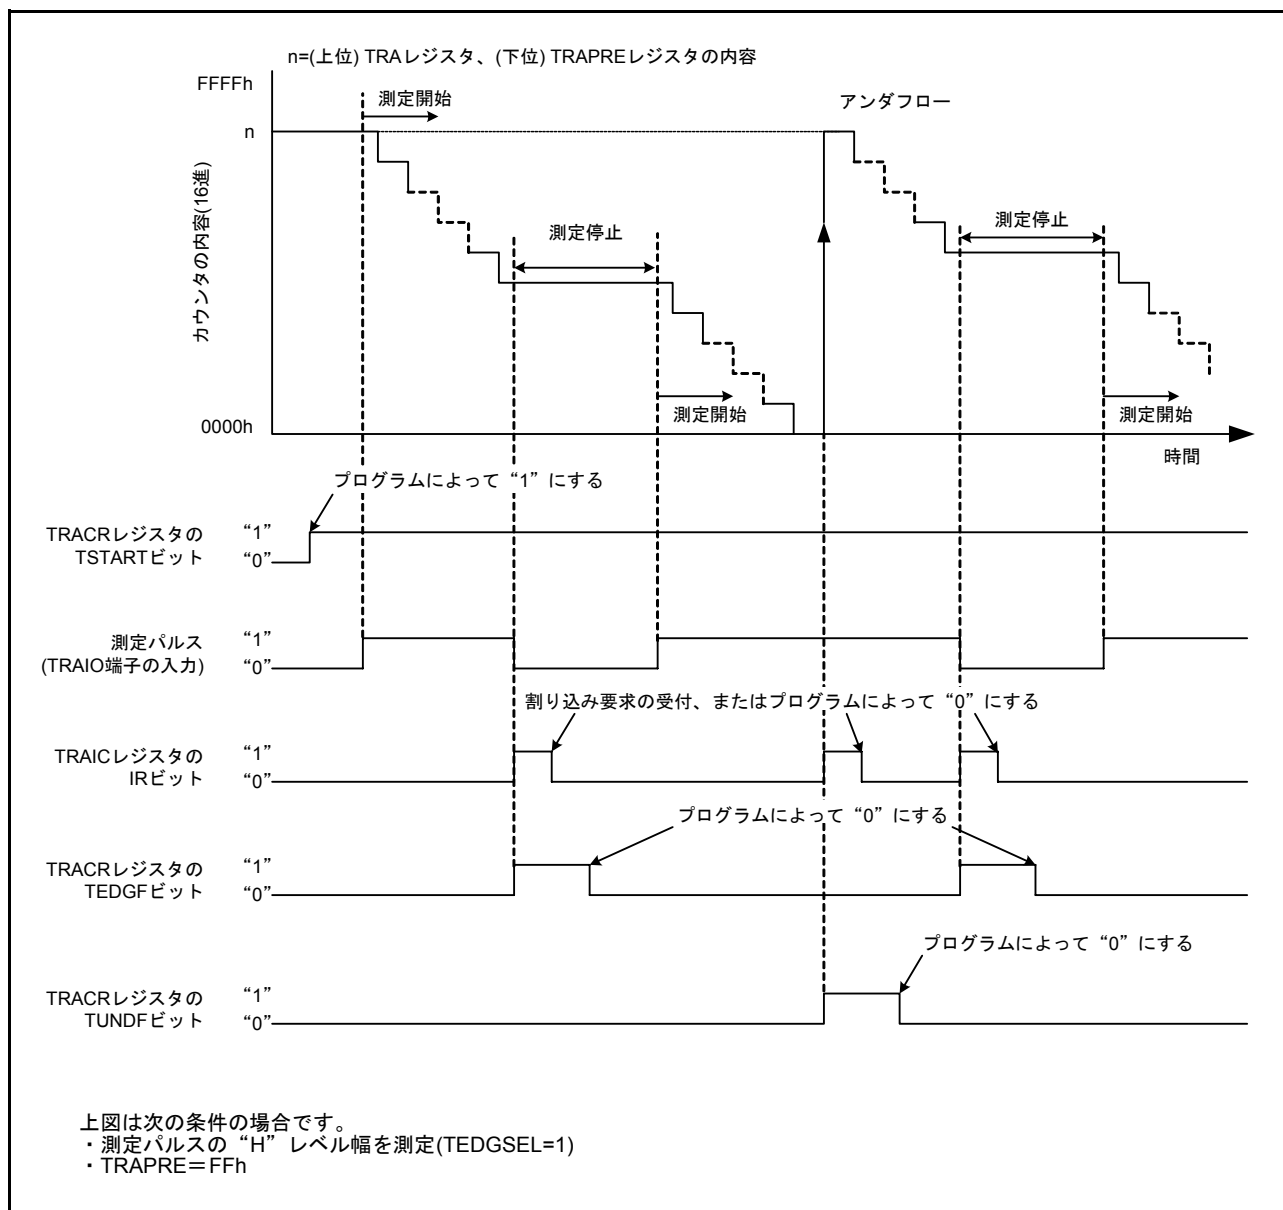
n=(上位) TRAレジスタ、(下位) TRAPREレジスタの内容

FFFFh

n

カウンタの内容(16進)

0000h

測定開始

アンダフロー

測定停止

測定停止

測定開始

測定開始

時間

プログラムによって“1”にする

TRACRレジスタの TSTARTビット “1” “0”

測定パルス (TRAIO端子の入力) “1” “0”

割り込み要求の受付、またはプログラムによって“0”にする

TRAICレジスタの IRビット “1” “0”

プログラムによって“0”にする

TRACRレジスタの TEDGFビット “1” “0”

プログラムによって“0”にする

TRACRレジスタの TUNDFビット “1” “0”

上図は次の条件の場合です。
・測定パルスの“H”レベル幅を測定(TEDGSEL=1)
・TRAPRE＝FFh